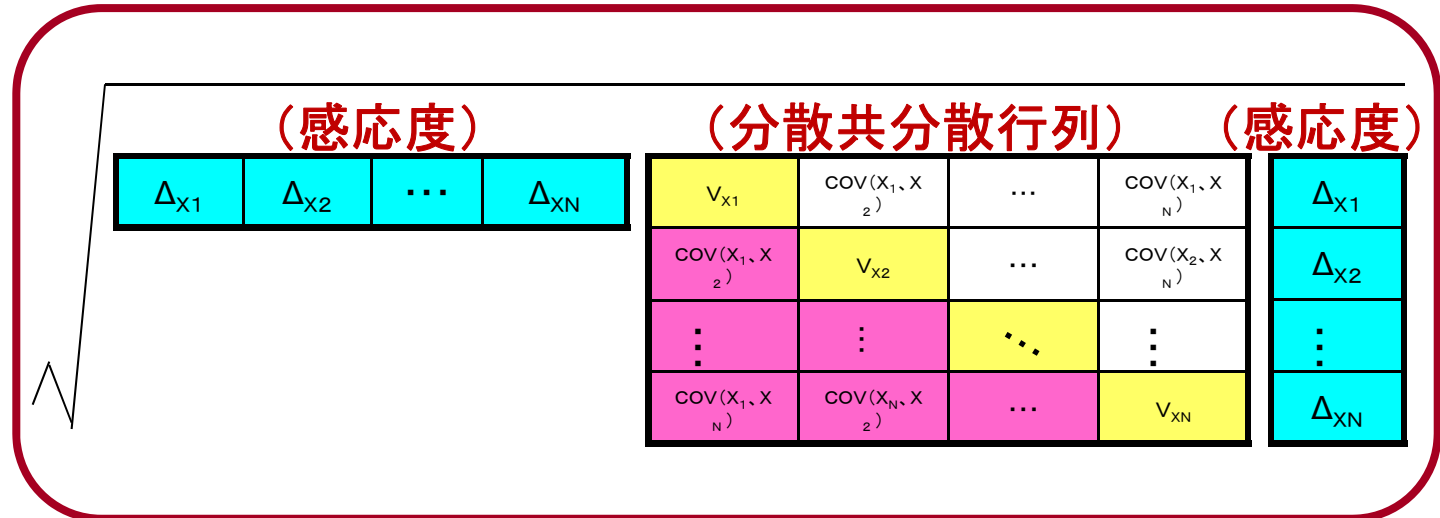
（感応度）

| $\Delta_{X1}$ | $\Delta_{X2}$ | ･･･ | $\Delta_{XN}$ |
|---|---|---|---|

（分散共分散行列）

| $V_{X1}$ | COV($X_1$、$X_2$) | … | COV($X_1$、$X_N$) |
|---|---|---|---|
| COV($X_1$、$X_2$) | $V_{X2}$ | … | COV($X_2$、$X_N$) |
| ⋮ | ⋮ | ⋱ | ⋮ |
| COV($X_1$、$X_N$) | COV($X_N$、$X_2$) | … | $V_{XN}$ |

（感応度）

| $\Delta_{X1}$ |
|---|
| $\Delta_{X2}$ |
| ⋮ |
| $\Delta_{XN}$ |